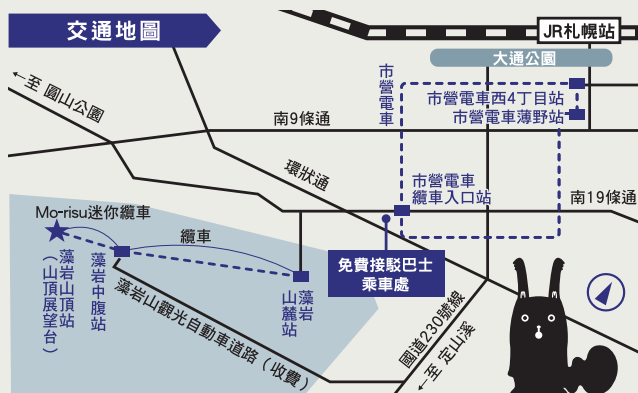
交通地圖

JR札幌站

大通公園

←至 圓山公園

市營電車

市營電車西4丁目站

市營電車薄野站

南9條通

環狀通

市營電車纜車入口站

南19條通

Mo-risu迷你纜車

纜車

藻岩山頂站（山頂展望台）

藻岩中腹站

藻岩山麓站

免費接駁巴士乘車處

藻岩山觀光自動車道路（收費）

國道230號線

←至 定山溪